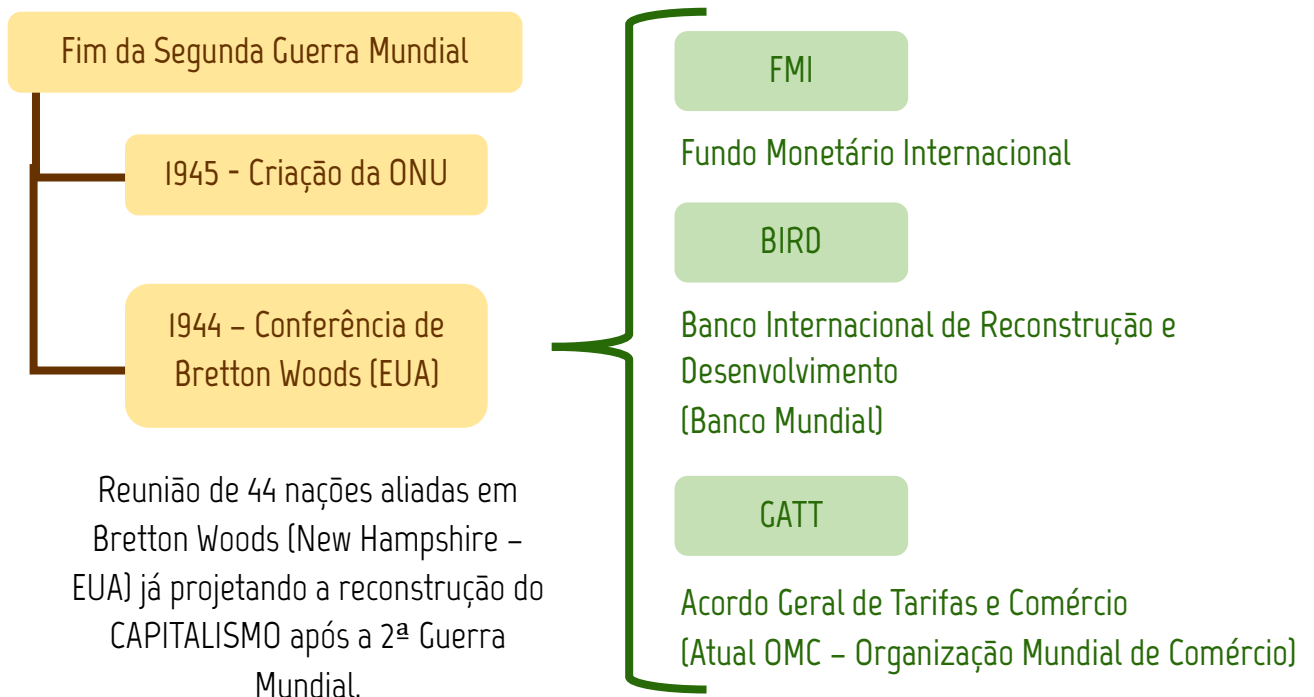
Fim da Segunda Guerra Mundial

1945 - Criação da ONU

1944 – Conferência de Bretton Woods (EUA)

Reunião de 44 nações aliadas em Bretton Woods (New Hampshire – EUA) já projetando a reconstrução do CAPITALISMO após a 2ª Guerra Mundial.

FMI

Fundo Monetário Internacional

BIRD

Banco Internacional de Reconstrução e Desenvolvimento
(Banco Mundial)

GATT

Acordo Geral de Tarifas e Comércio
(Atual OMC – Organização Mundial de Comércio)